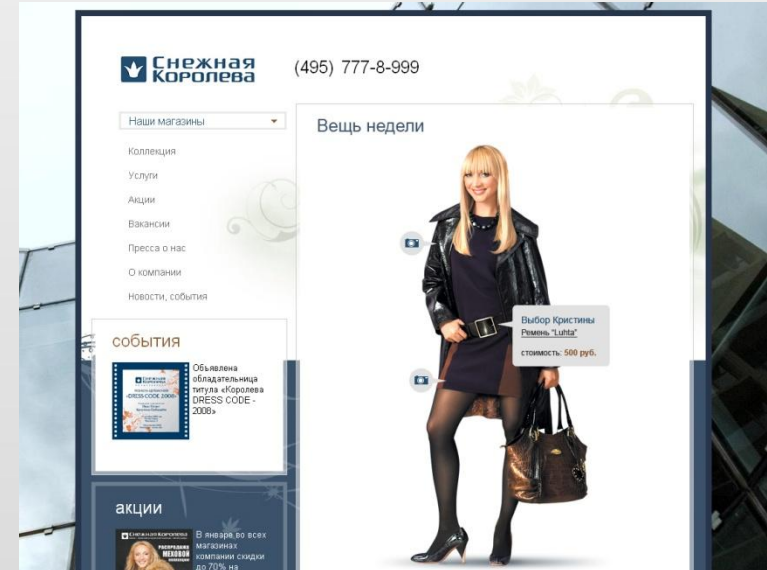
Снежная Королева

(495) 777-8-999

Наши магазины

Коллекция
Услуги
Акции
Вакансии
Пресса о нас
О компании
Новости, события

события

Снежная Королева
DRESS CODE 2008

Объявлена обладательница титула «Королева DRESS CODE - 2008»

акции

Снежная Королева
Распродажа меховой коллекции

В январе во всех магазинах компании скидки до 70% на

Вещь недели

Выбор Кристины
Ремень "Luhta"
стоимость: 500 руб.